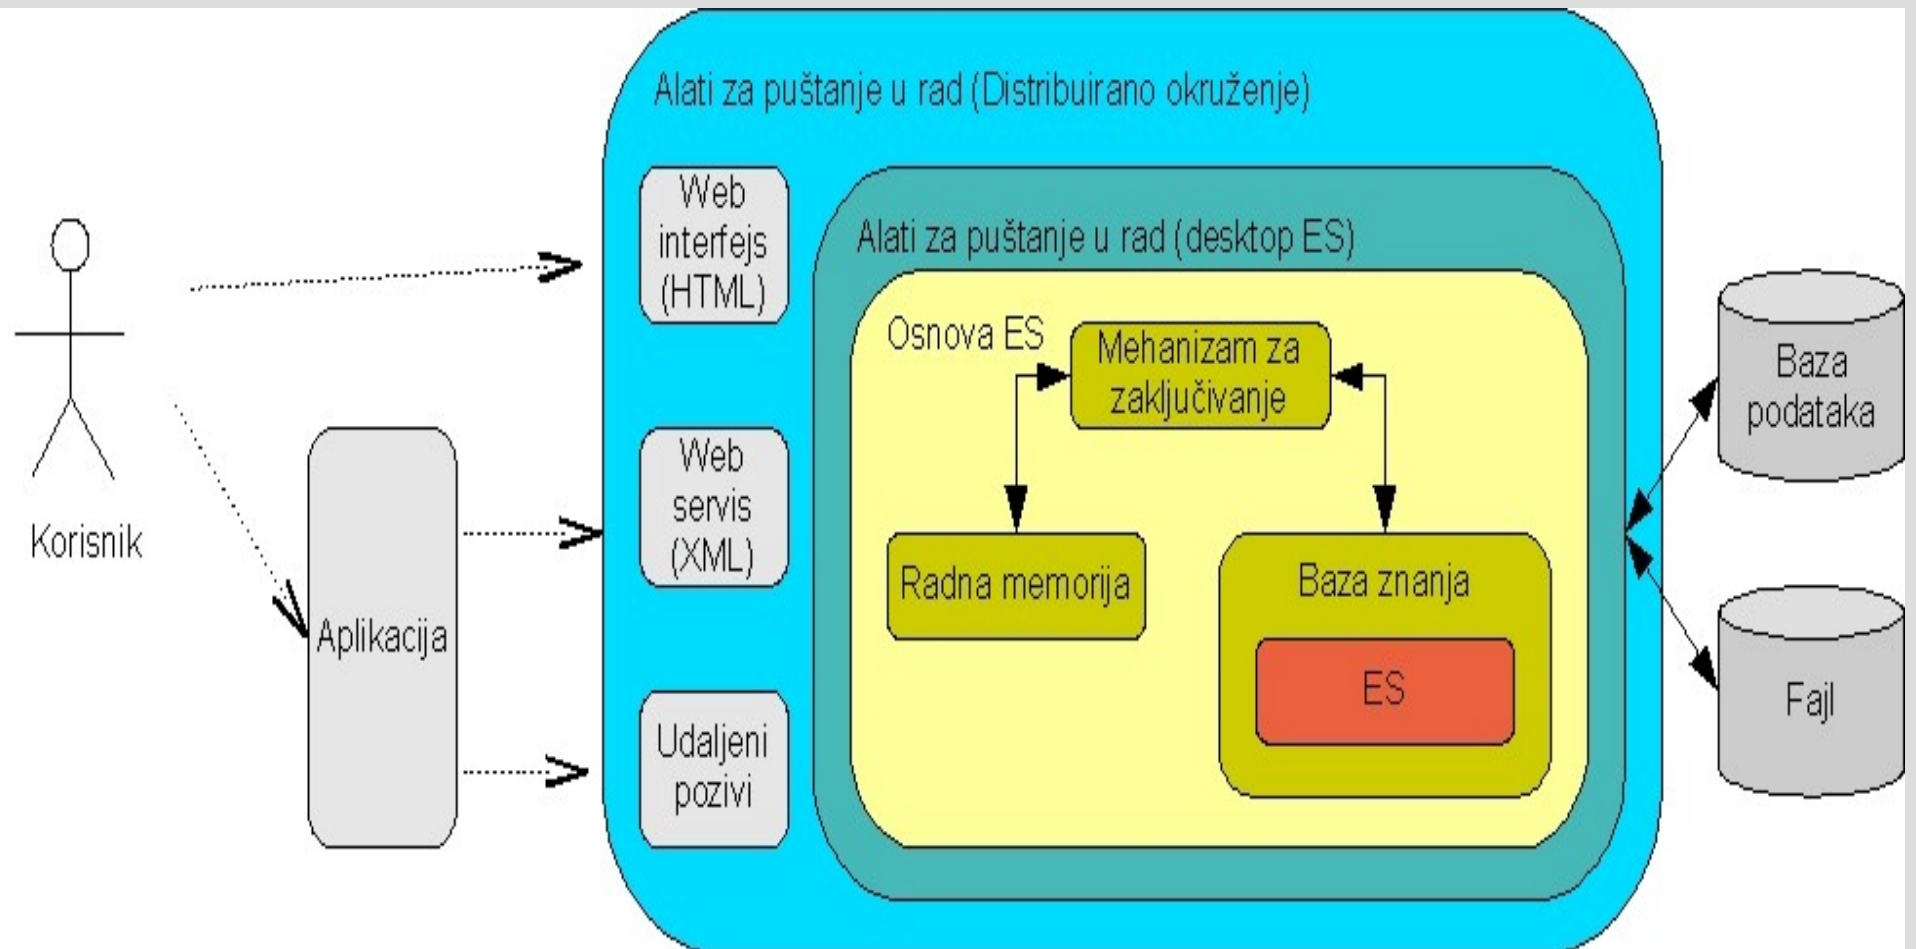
Korisnik

Aplikacija

Alati za puštanje u rad (Distribuirano okruženje)

Web interfejs (HTML)

Web servis (XML)

Udaljeni pozivi

Alati za puštanje u rad (desktop ES)

Osnova ES

Mehanizam za zaključivanje

Radna memorija

Baza znanja

ES

Baza podataka

Fajl